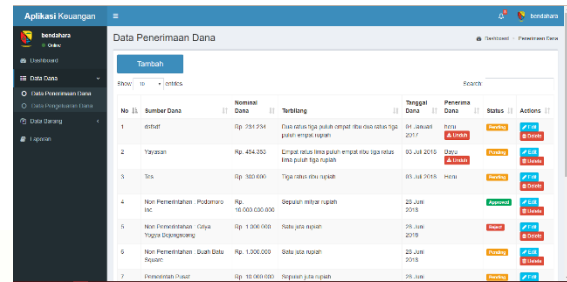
Aplikasi Keuangan

bendahara
● Online

Dashboard

Data Dana

Data Penerimaan Dana

Data Pengeluaran Dana

Data Barang

Laporan

bendahara

Data Penerimaan Dana

Dashboard > Penerimaan Dana

Tambah

Show 10 entries

Search:

| No | Sumber Dana | Nominal Dana | Terbilang | Tanggal Dana | Penerima Dana | Status | Actions |
|---|---|---|---|---|---|---|---|
| 1 | asfsdf | Rp. 231.234 | Dua ratus tiga puluh empat ribu dua ratus tiga puluh empat rupiah | 31 Januari 2017 | heru Unduh | Pending | Edit Delete |
| 2 | Yayasan | Rp. 454.350 | Empat ratus lima puluh empat ribu tiga ratus lima puluh tiga rupiah | 03 Juli 2018 | Dayu Unduh | Pending | Edit Delete |
| 3 | Tes | Rp. 300.000 | Tiga ratus ribu rupiah | 03 Juli 2018 | heru | Pending | Edit Delete |
| 4 | Non Pemerintahan : Podomoro Inc | Rp. 10.000.000.000 | Sepuluh milyar rupiah | 23 Juli 2018 | | Approved | Edit Delete |
| 5 | Non Pemerintahan : Griya Yogya Dagangarang | Rp. 1.300.000 | Satu juta rupiah | 23 Juli 2018 | | Reject | Edit Delete |
| 6 | Non Pemerintahan : Buah Batu Square | Rp. 1.300.000 | Satu juta rupiah | 23 Juli 2018 | | Pending | Edit Delete |
| 7 | Pemerintah Pusat | Rp. 10.000.000 | Sepuluh juta rupiah | 23 Juli | | Pending | Edit |